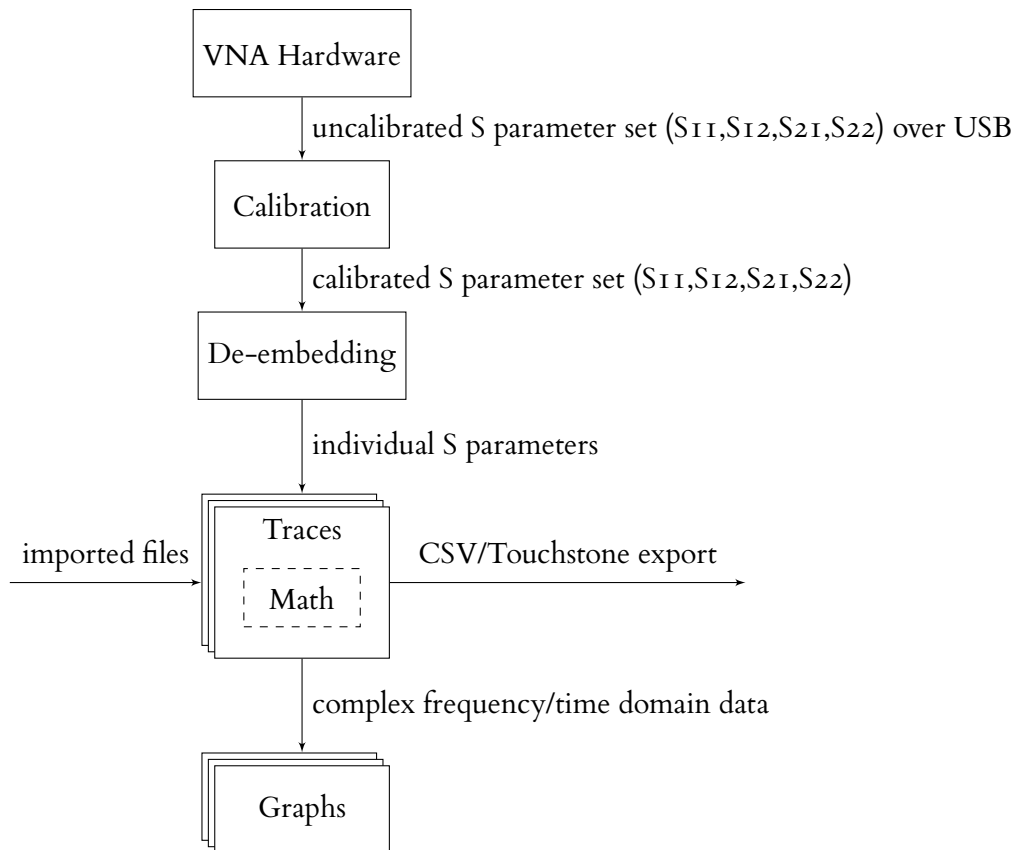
VNA Hardware

uncalibrated S parameter set (S11,S12,S21,S22) over USB

Calibration

calibrated S parameter set (S11,S12,S21,S22)

De-embedding

individual S parameters

imported files

Traces

Math

CSV/Touchstone export

complex frequency/time domain data

Graphs